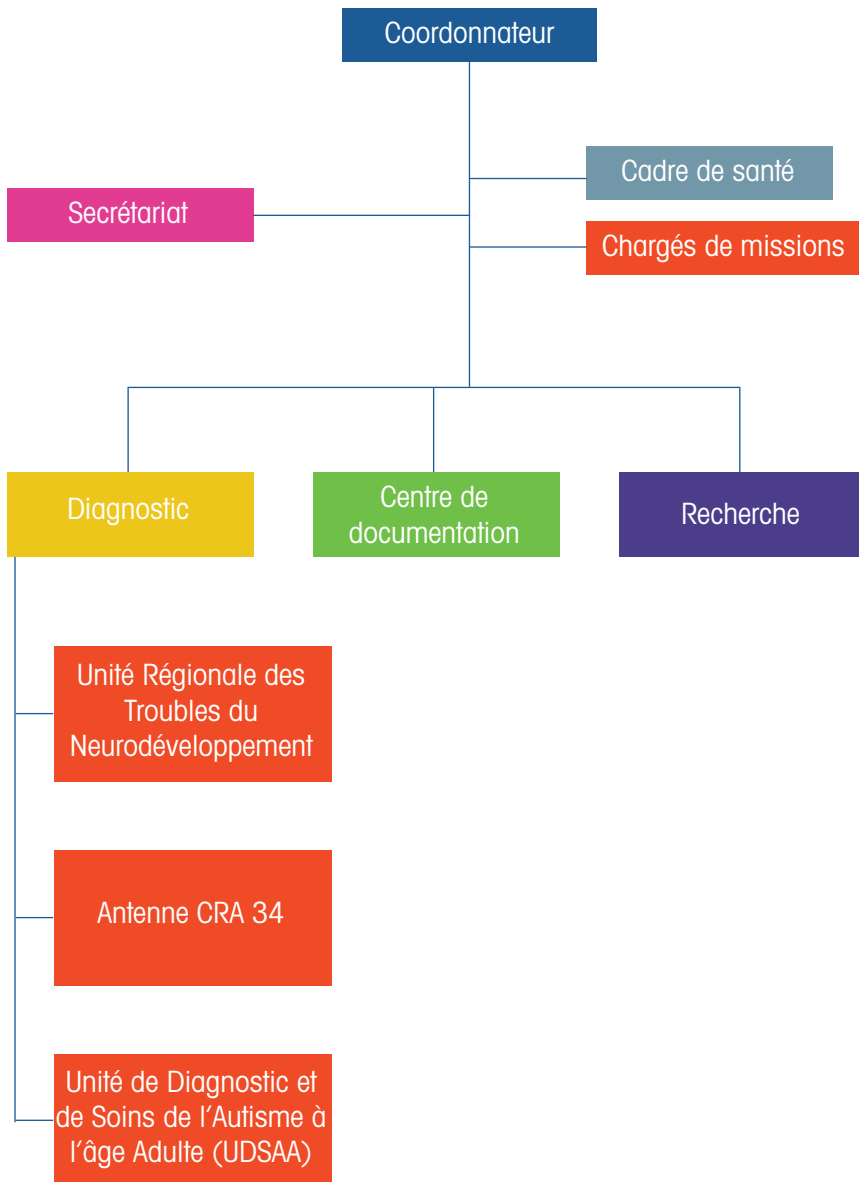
Coordonnateur

Cadre de santé

Secrétariat

Chargés de missions

Diagnostic

Centre de documentation

Recherche

Unité Régionale des Troubles du Neurodéveloppement

Antenne CRA 34

Unité de Diagnostic et de Soins de l'Autisme à l'âge Adulte (UDSAA)